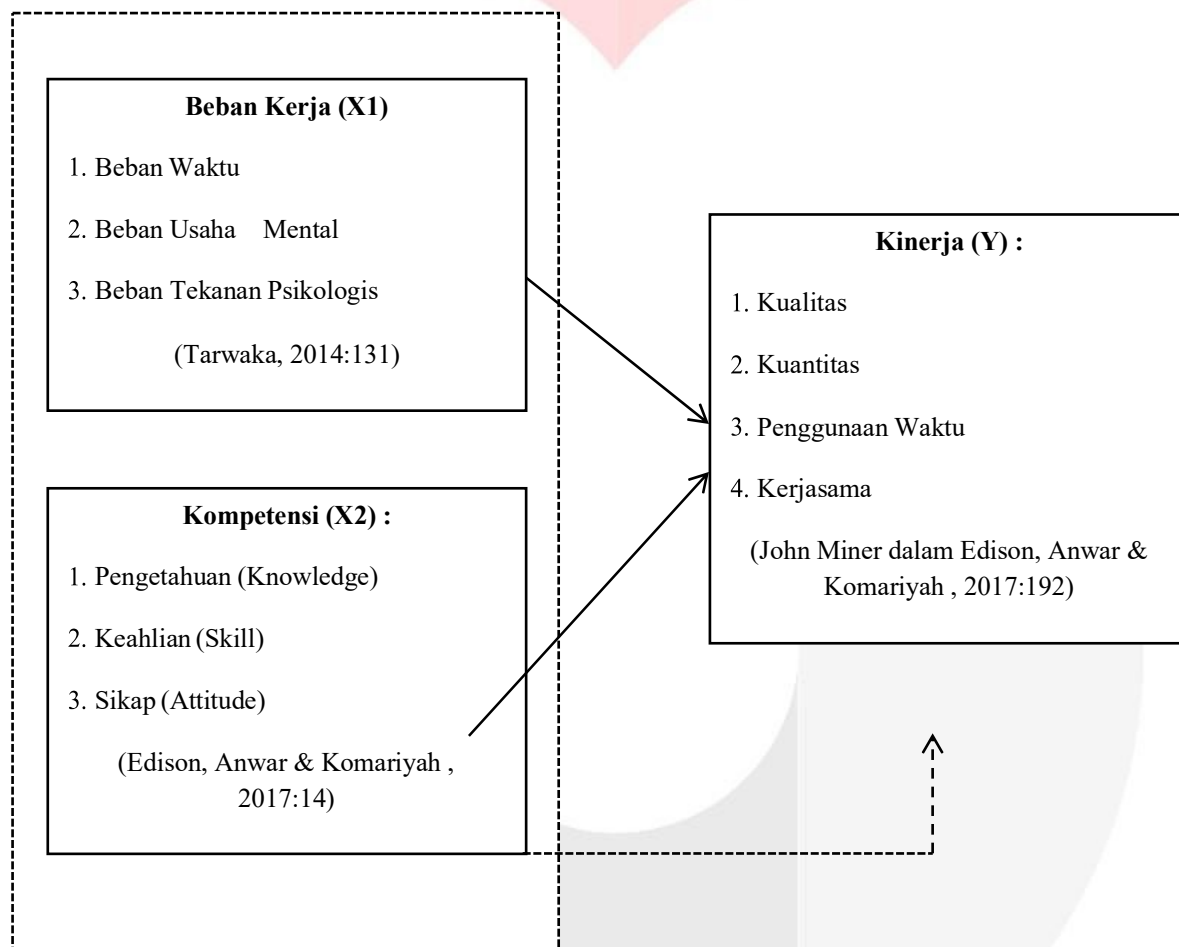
**Beban Kerja (X1)**

1. Beban Waktu
2. Beban Usaha Mental
3. Beban Tekanan Psikologis

(Tarwaka, 2014:131)

**Kompetensi (X2) :**

1. Pengetahuan (Knowledge)
2. Keahlian (Skill)
3. Sikap (Attitude)

(Edison, Anwar & Komariyah , 2017:14)

**Kinerja (Y) :**

1. Kualitas
2. Kuantitas
3. Penggunaan Waktu
4. Kerjasama

(John Miner dalam Edison, Anwar & Komariyah , 2017:192)